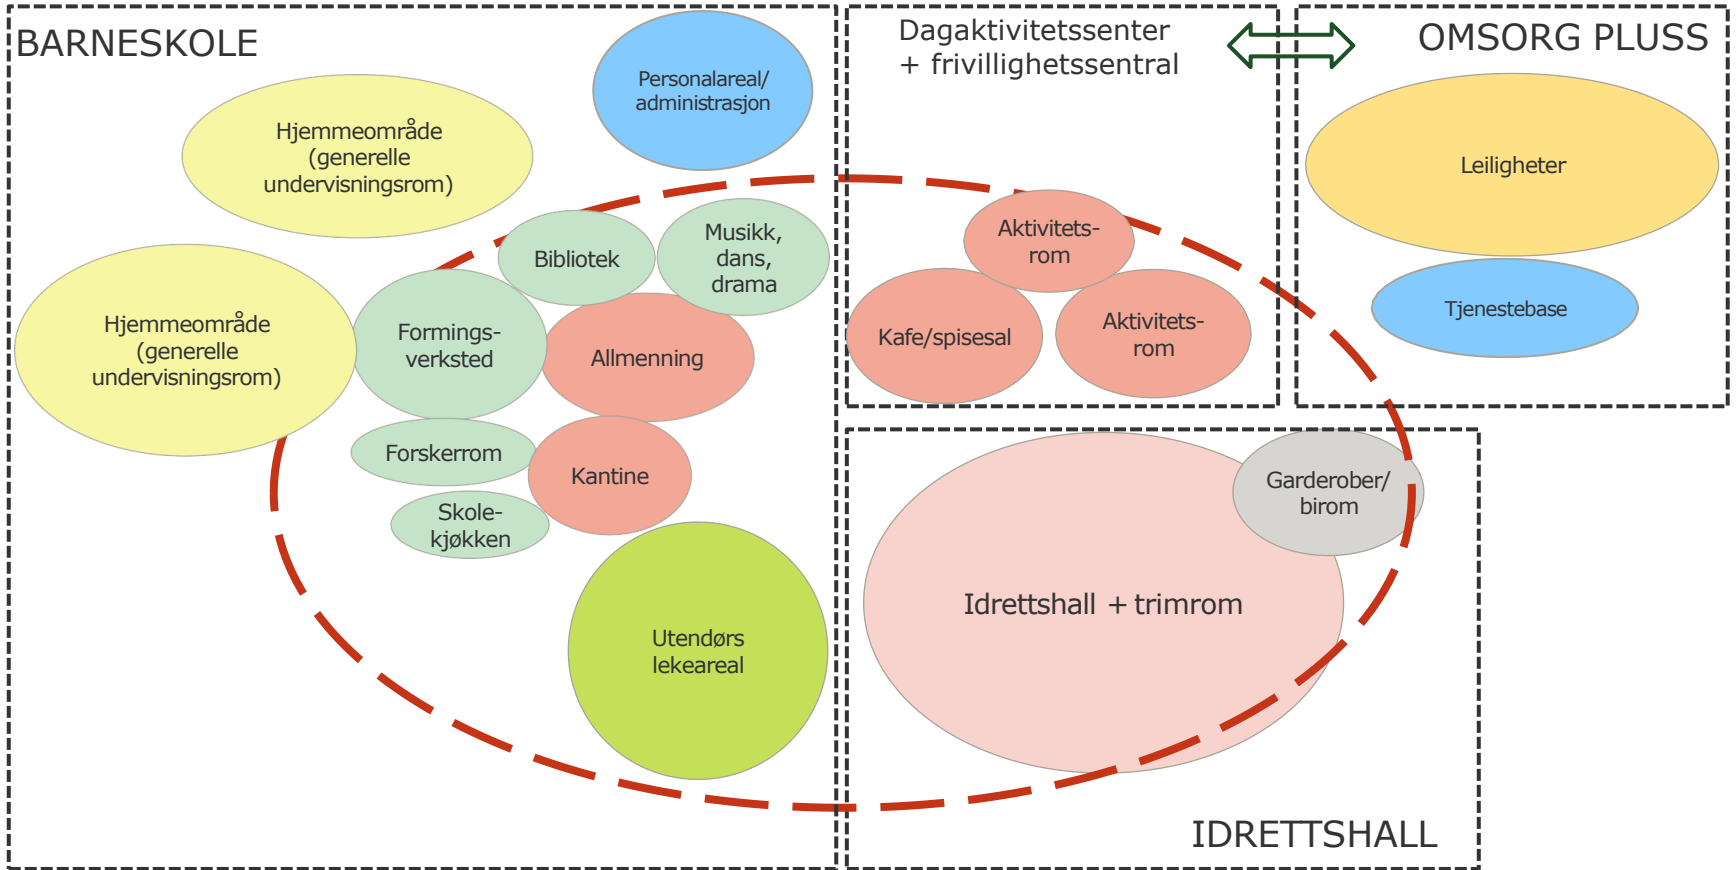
BARNESKOLE

Personalareal/ administrasjon

Hjemmeområde (generelle undervisningsrom)

Hjemmeområde (generelle undervisningsrom)

Bibliotek

Musikk, dans, drama

Formingsverksted

Allmenning

Forskerrom

Kantine

Skolekjøkken

Utendørs lekeareal

Dagaktivitetssenter + frivillighetssentral

Aktivitetsrom

Kafe/spisesal

Aktivitetsrom

OMSORG PLUSS

Leiligheter

Tjenestebase

Garderober/ birom

Idrettshall + trimrom

IDRETTSHALL